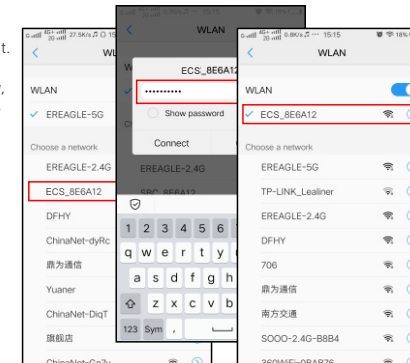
t.

,

4G 27.5K/s 15

WL

WLAN

✓ EREAGLE-5G

Choose a network

EREAGLE-2.4G

ECS_8E6A12

DFHY

ChinaNet-dyRc

鼎为通信

Yuaner

ChinaNet-DiqT

旗舰店

ChinaNet-Co7u

WLAN

ECS_8E6A12

••••••••••

Show password

Connect

EREAGLE-2.4G

SRC_8E6A12

q w e r t y u

a s d f g h

z x c v b

123 Sym ,

4G 0.8K/s 15:15 18%

WLAN

WLAN

✓ ECS_8E6A12

Choose a network

EREAGLE-5G

TP-LINK_Lealiner

EREAGLE-2.4G

DFHY

706

鼎为通信

南方交通

SOOO-2.4G-B8B4

360WiFi-0BAE76